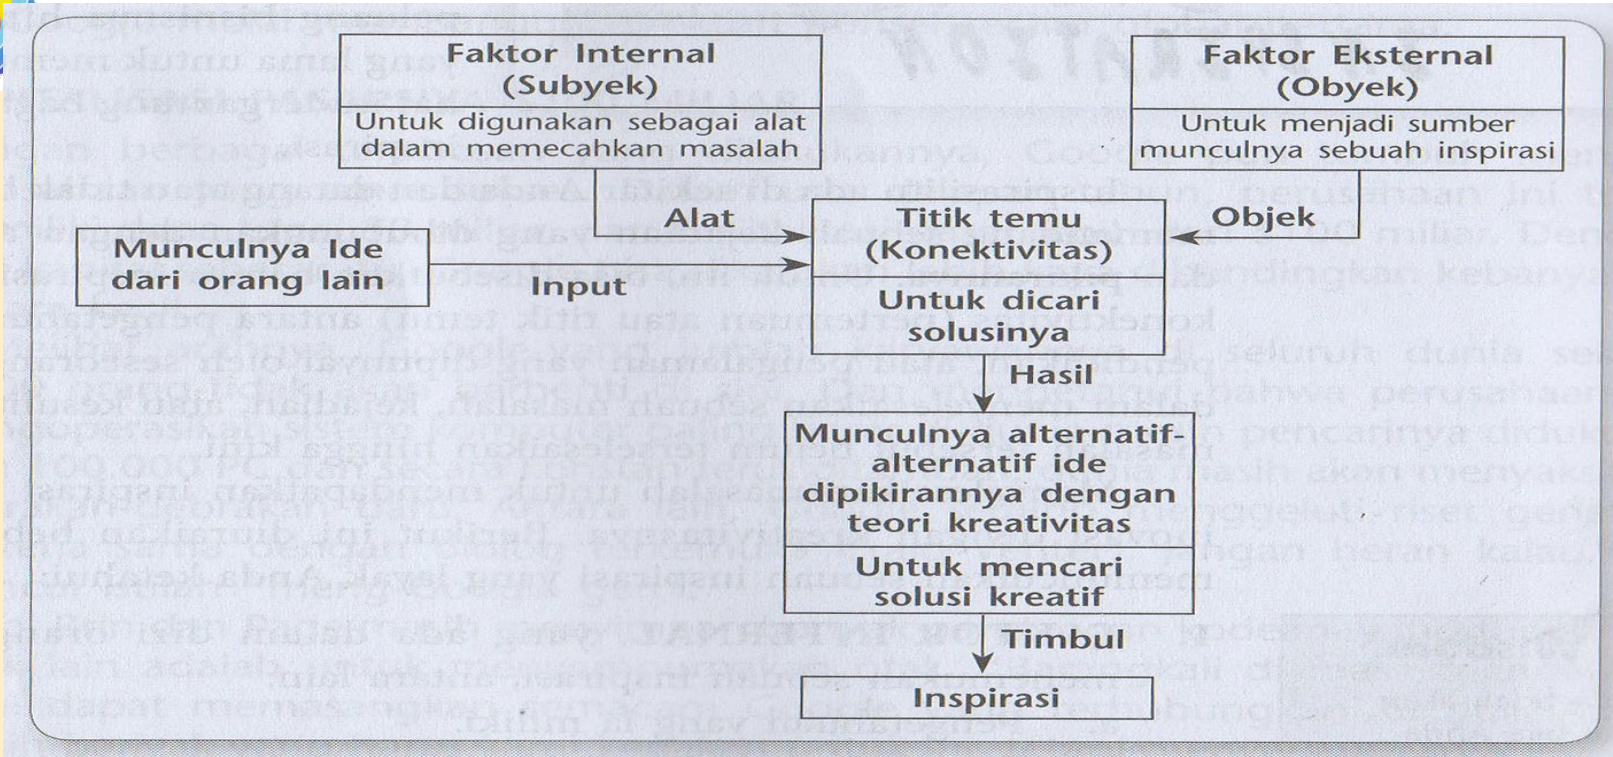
Faktor Internal (Subyek)

Untuk digunakan sebagai alat dalam memecahkan masalah

Faktor Eksternal (Obyek)

Untuk menjadi sumber munculnya sebuah inspirasi

Alat

Objek

Munculnya Ide dari orang lain

Input

Titik temu (Konektivitas)

Untuk dicari solusinya

Hasil

Munculnya alternatif-alternatif ide dipikirannya dengan teori kreativitas

Untuk mencari solusi kreatif

Timbul

Inspirasi